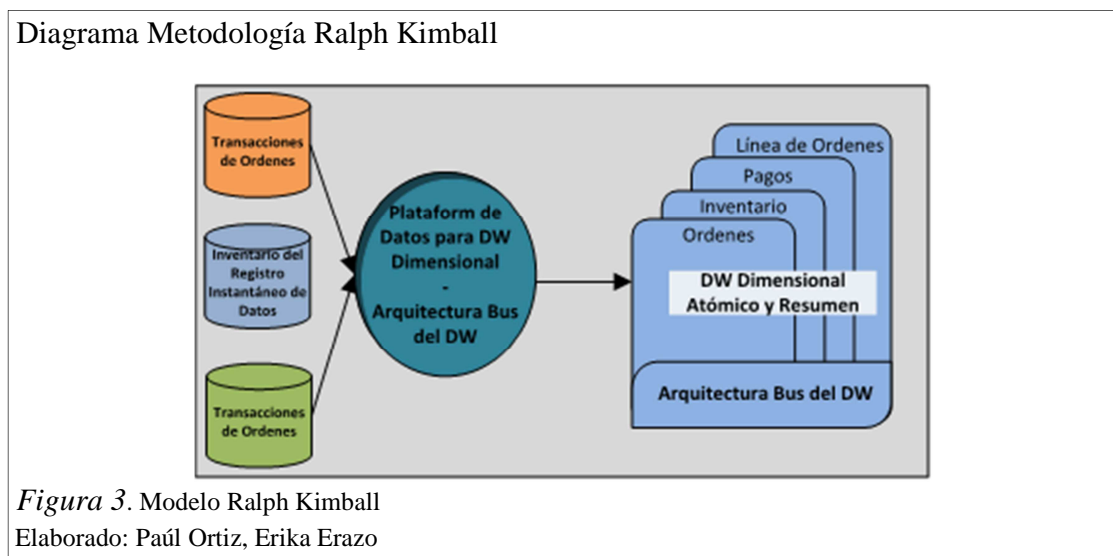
Diagrama Metodología Ralph Kimball

Transacciones de Ordenes

Inventario del Registro Instantáneo de Datos

Transacciones de Ordenes

Plataform de Datos para DW Dimensional - Arquitectura Bus del DW

Línea de Ordenes

Pagos

Inventario

Ordenes

DW Dimensional Atómico y Resumen

Arquitectura Bus del DW

*Figura 3*. Modelo Ralph Kimball
Elaborado: Paúl Ortiz, Erika Erazo